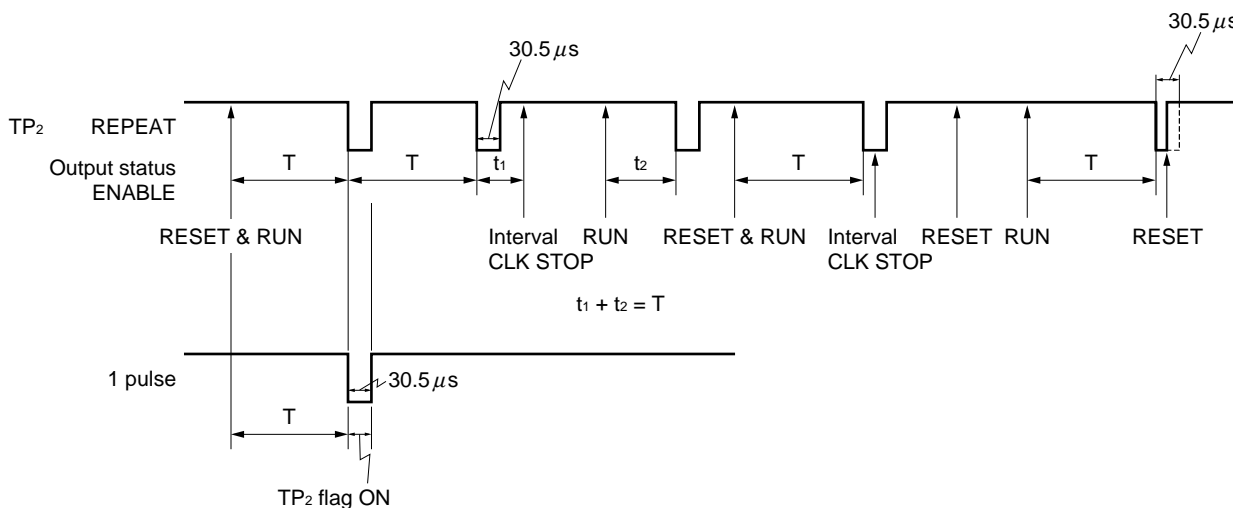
30.5 $\mu$s

30.5 $\mu$s

TP$_2$ REPEAT

Output status ENABLE

T T $t_1$ $t_2$ T T

RESET & RUN

Interval CLK STOP

RUN

RESET & RUN

Interval CLK STOP

RESET RUN

RESET

$t_1 + t_2 = T$

1 pulse

30.5 $\mu$s

T

TP$_2$ flag ON